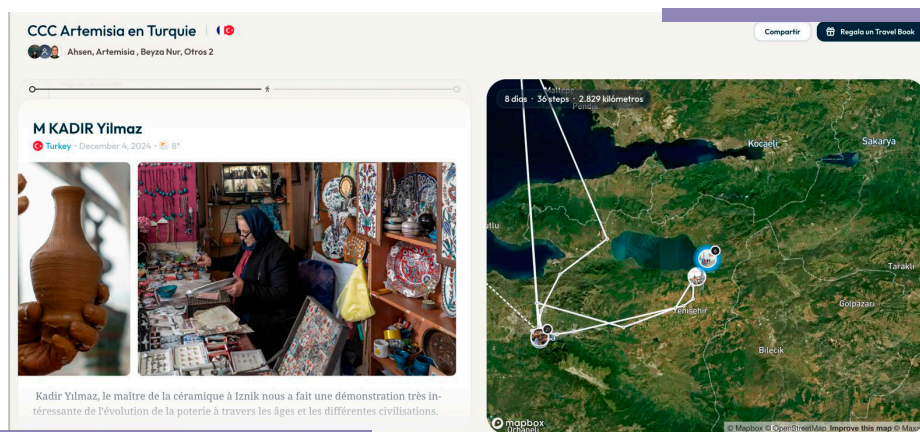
CCC Artemisia en Turquie

Ahsen, Artemisia , Beyza Nur, Otros 2

Compartir

Regala un Travel Book

M KADIR Yilmaz

Turkey · December 4, 2024 · 8°

Kadir Yilmaz, le maître de la céramique à Iznik nous a fait une démonstration très intéressante de l'évolution de la poterie à travers les âges et les différentes civilisations.

8 días · 36 steps · 2.829 kilómetros

Maltepe

Kocaeli

Sakarya

Tarakli

Gölpazarı

Yenişehir

Bilecik

mapbox

© Mapbox © OpenStreetMap Improve this map © Maxar